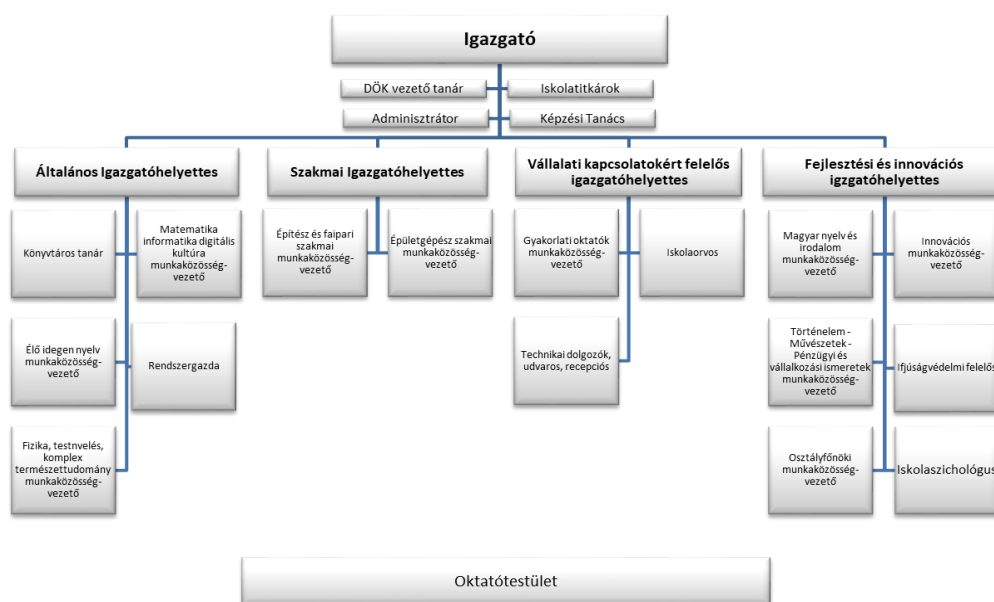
Igazgató

DÖK vezető tanár

Iskolatitkárok

Adminisztrátor

Képzési Tanács

Általános Igazgatóhelyettes

Könyvtáros tanár

Matematika informatika digitális kultúra munkaközösség-vezető

Élő idegen nyelv munkaközösség-vezető

Rendszergazda

Fizika, testnvelés, komplex természettudomány munkaközösség-vezető

Szakmai Igazgatóhelyettes

Építész és faipari szakmai munkaközösség-vezető

Épületgépész szakmai munkaközösség-vezető

Vállalati kapcsolatokért felelős igazgatóhelyettes

Gyakorlati oktatók munkaközösség-vezető

Iskolaorvos

Technikai dolgozók, udvaros, recepciós

Fejlesztési és innovációs igzgatóhelyettes

Magyar nyelv és irodalom munkaközösség-vezető

Innovációs munkaközösség-vezető

Történelem - Művészetek - Pénzügyi és vállalkozási ismeretek munkaközösség-vezető

Ifjúságvédelmi felelős

Osztályfőnöki munkaközösség-vezető

Iskolaszichológus

Oktatótestület